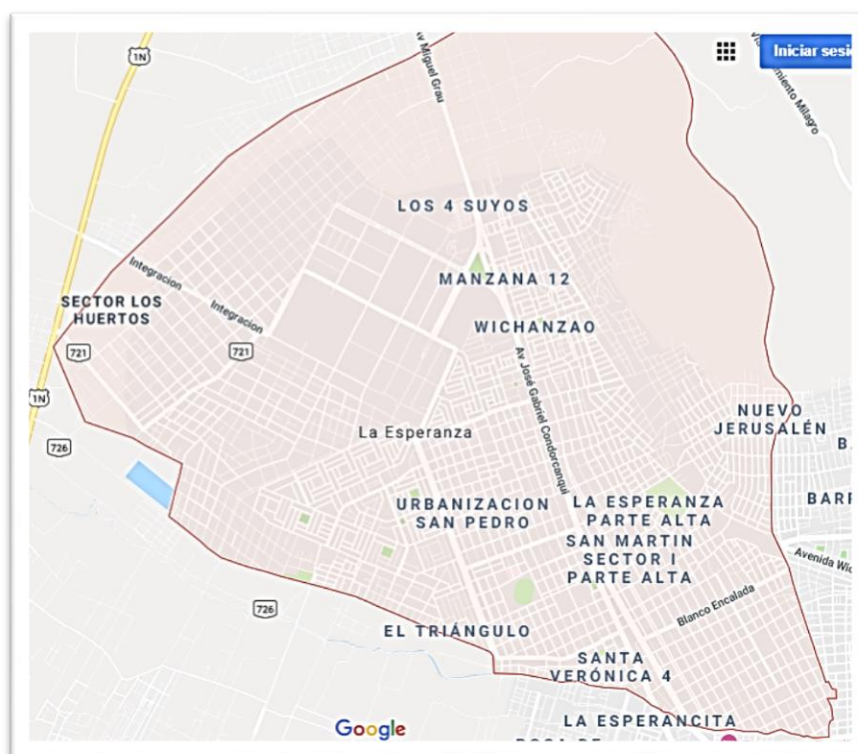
1N
Av Miguel Grau
Iniciar sesi
miento Milagro
LOS 4 SUYOS
MANZANA 12
Integracion
Integracion
SECTOR LOS HUERTOS
721
721
WICHANZAO
1N
Av Jose Gabriel Condorcanqui
NUEVO JERUSALÉN
B
726
La Esperanza
URBANIZACION SAN PEDRO
LA ESPERANZA PARTE ALTA
BARR
SAN MARTIN SECTOR I PARTE ALTA
Avenida Wic
726
Blanco Encalada
EL TRIÁNGULO
SANTA VERÓNICA 4
Google
LA ESPERANCITA
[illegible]